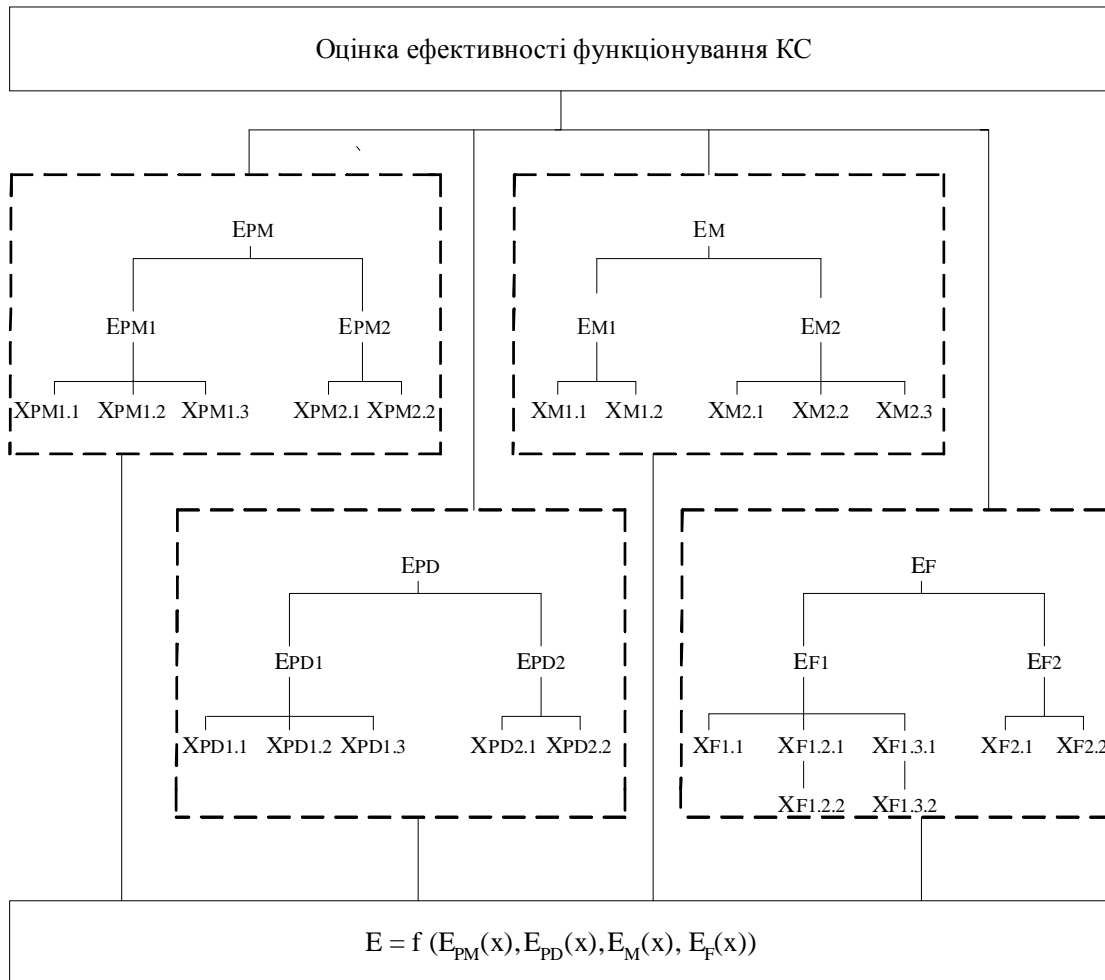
Оцінка ефективності функціонування КС

EPM

EPM1

EPM2

XPM1.1 XPM1.2 XPM1.3

XPM2.1 XPM2.2

EM

EM1

EM2

XM1.1 XM1.2

XM2.1 XM2.2 XM2.3

EPD

EPD1

EPD2

XPD1.1 XPD1.2 XPD1.3

XPD2.1 XPD2.2

EF

EF1

EF2

XF1.1 XF1.2.1 XF1.3.1

XF1.2.2 XF1.3.2

XF2.1 XF2.2

$E = f\ (E_{PM}(x), E_{PD}(x), E_{M}(x), E_{F}(x))$